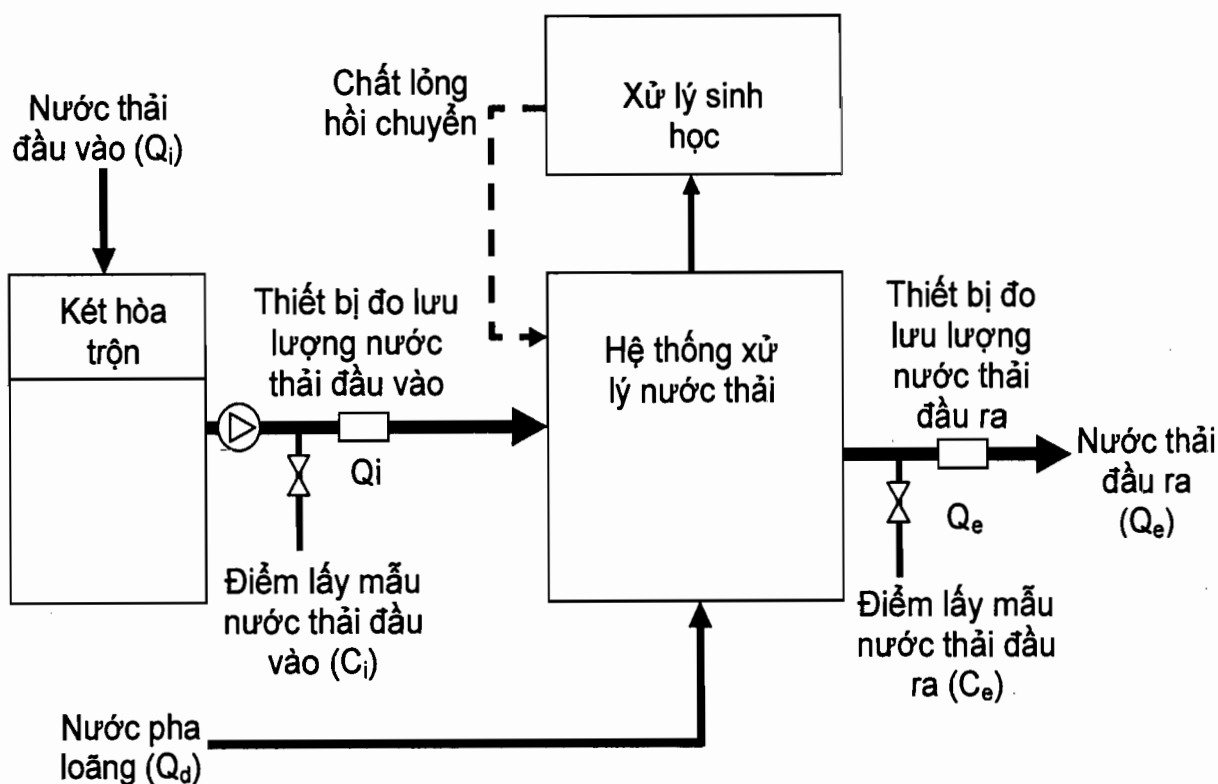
Nước thải đầu vào ($Q_i$)

Két hòa trộn

Thiết bị đo lưu lượng nước thải đầu vào

Qi

Điểm lấy mẫu nước thải đầu vào ($C_i$)

Chất lỏng hồi chuyển

Xử lý sinh học

Hệ thống xử lý nước thải

Thiết bị đo lưu lượng nước thải đầu ra

Nước thải đầu ra ($Q_e$)

$Q_e$

Điểm lấy mẫu nước thải đầu ra ($C_e$)

Nước pha loãng ($Q_d$)